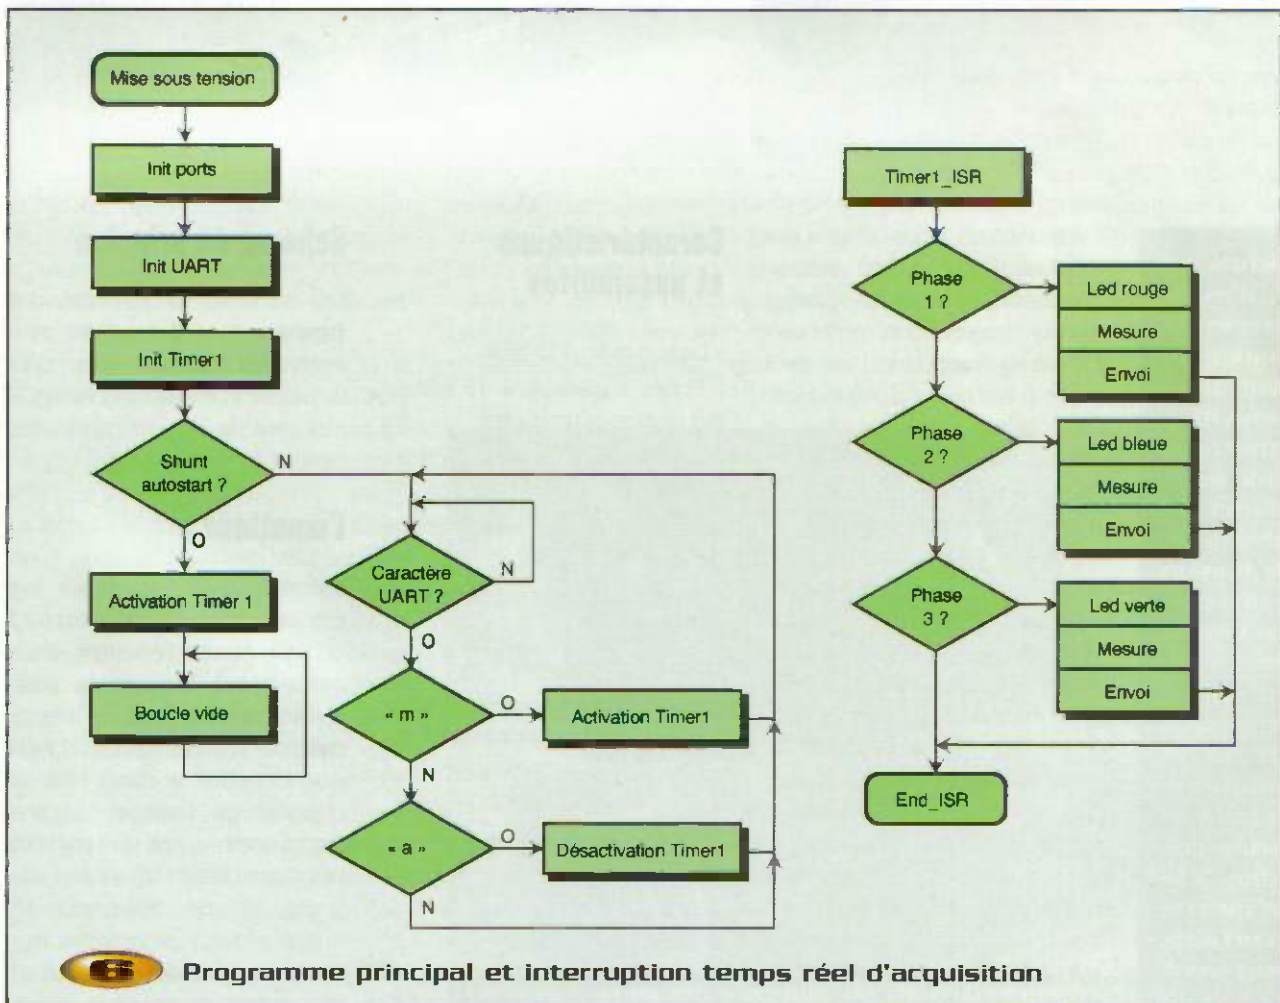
Mise sous tension

Init ports

Init UART

Init Timer1

Shunt autostart ?

N

O

Activation Timer 1

Boucle vide

Caractère UART ?

N

O

« m »

O

Activation Timer1

N

« a »

O

Désactivation Timer1

N

Timer1_ISR

Phase 1 ?

Led rouge

Mesure

Envoi

Phase 2 ?

Led bleue

Mesure

Envoi

Phase 3 ?

Led verte

Mesure

Envoi

End_ISR

6 Programme principal et interruption temps réel d'acquisition